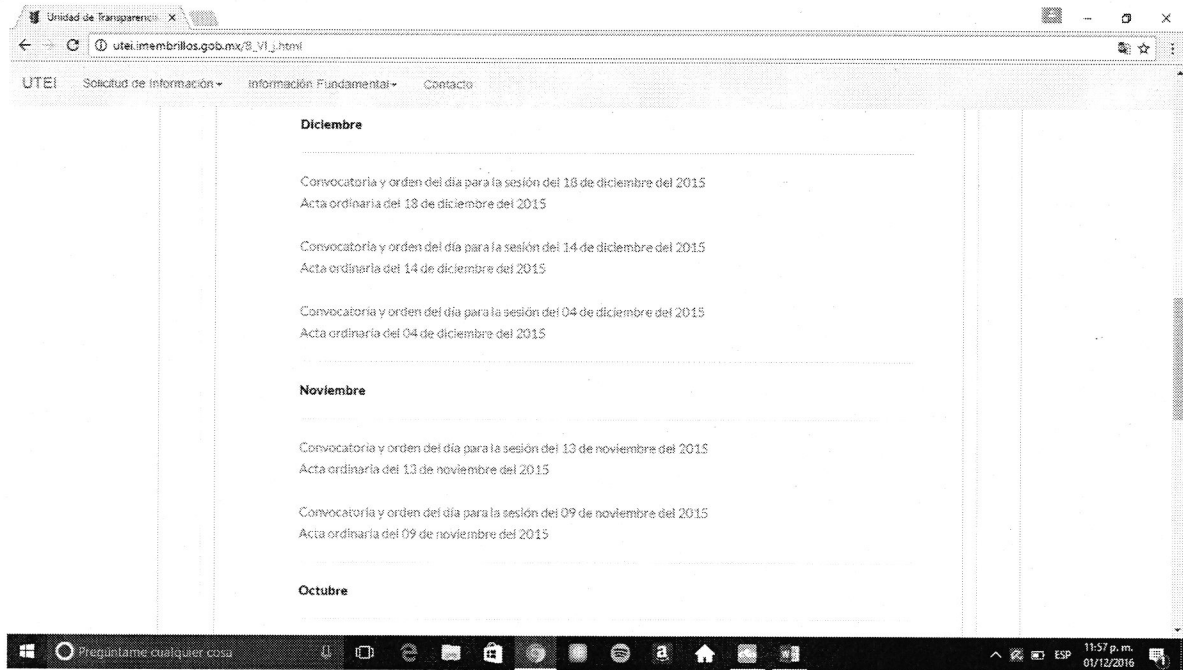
Unidad de Transparencia ×

utei.imembrillos.gob.mx/8_VI_j.html

UTEI Solicitud de Información ▾ Información Fundamental ▾ Contacto

Diciembre

Convocatoria y orden del día para la sesión del 18 de diciembre del 2015
Acta ordinaria del 18 de diciembre del 2015

Convocatoria y orden del día para la sesión del 14 de diciembre del 2015
Acta ordinaria del 14 de diciembre del 2015

Convocatoria y orden del día para la sesión del 04 de diciembre del 2015
Acta ordinaria del 04 de diciembre del 2015

Noviembre

Convocatoria y orden del día para la sesión del 13 de noviembre del 2015
Acta ordinaria del 13 de noviembre del 2015

Convocatoria y orden del día para la sesión del 09 de noviembre del 2015
Acta ordinaria del 09 de noviembre del 2015

Octubre

Pregúntame cualquier cosa

ESP 11:57 p. m. 01/12/2016